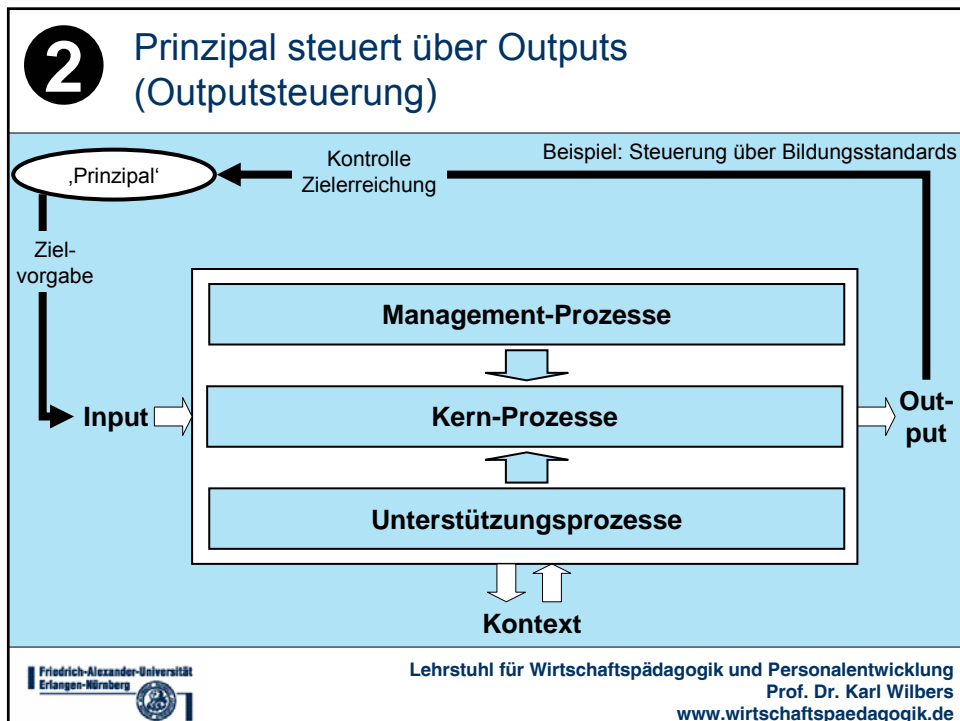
2 Prinzipal steuert über Outputs (Outputsteuerung)

Beispiel: Steuerung über Bildungsstandards

‚Prinzipal‘

Kontrolle Zielerreichung

Zielvorgabe

Management-Prozesse

Input

Kern-Prozesse

Output

Unterstützungsprozesse

Kontext

Friedrich-Alexander-Universität Erlangen-Nürnberg

Lehrstuhl für Wirtschaftspädagogik und Personalentwicklung
Prof. Dr. Karl Wilbers
www.wirtschaftspaedagogik.de